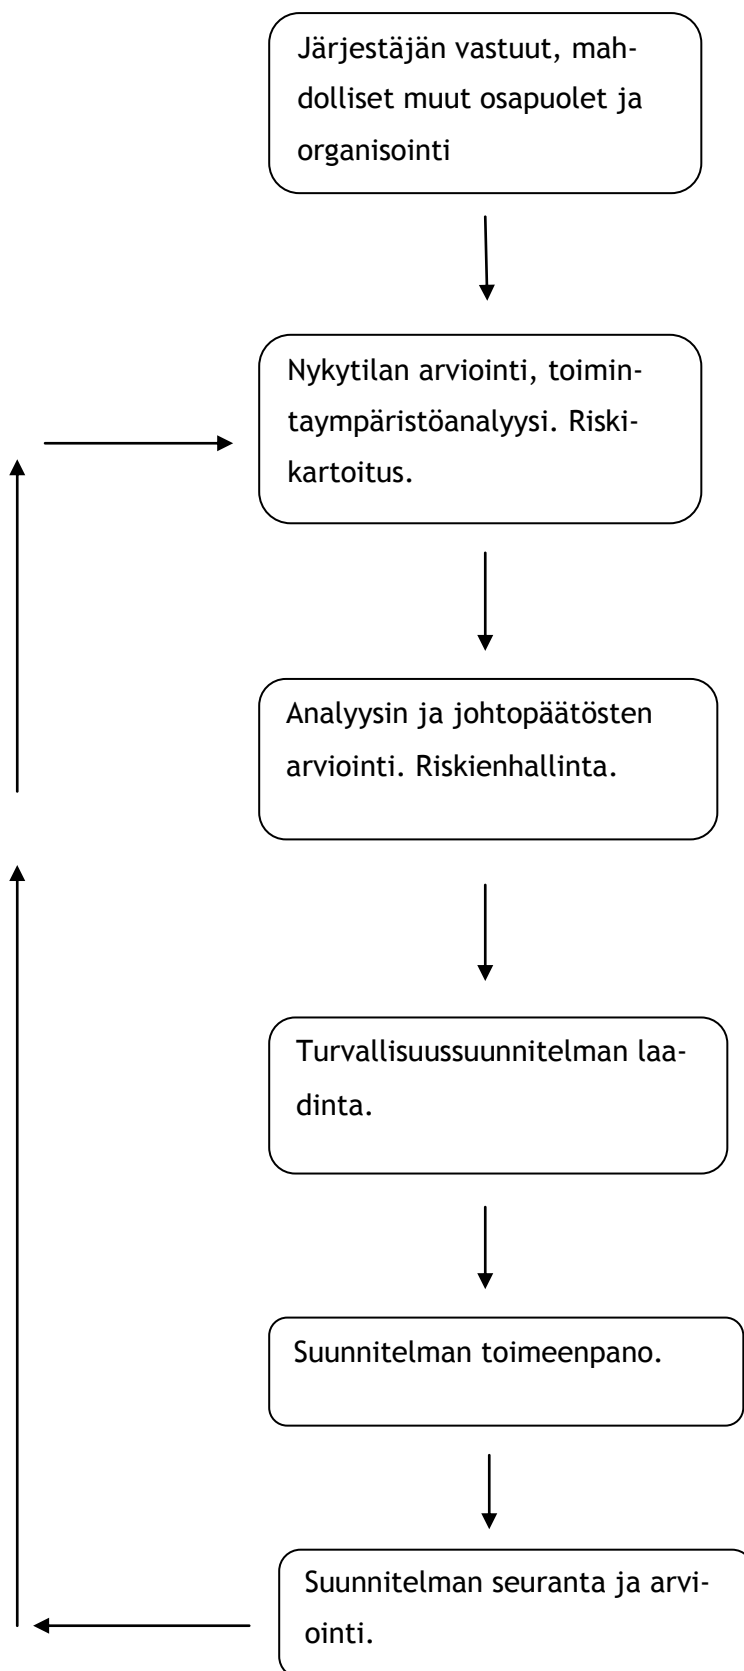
Järjestäjän vastuut, mahdolliset muut osapuolet ja organisointi

Nykytilan arviointi, toimintaympäristöanalyysi. Riskikartoitus.

Analyysin ja johtopäätösten arviointi. Riskienhallinta.

Turvallisuussuunnitelman laadinta.

Suunnitelman toimeenpano.

Suunnitelman seuranta ja arviointi.